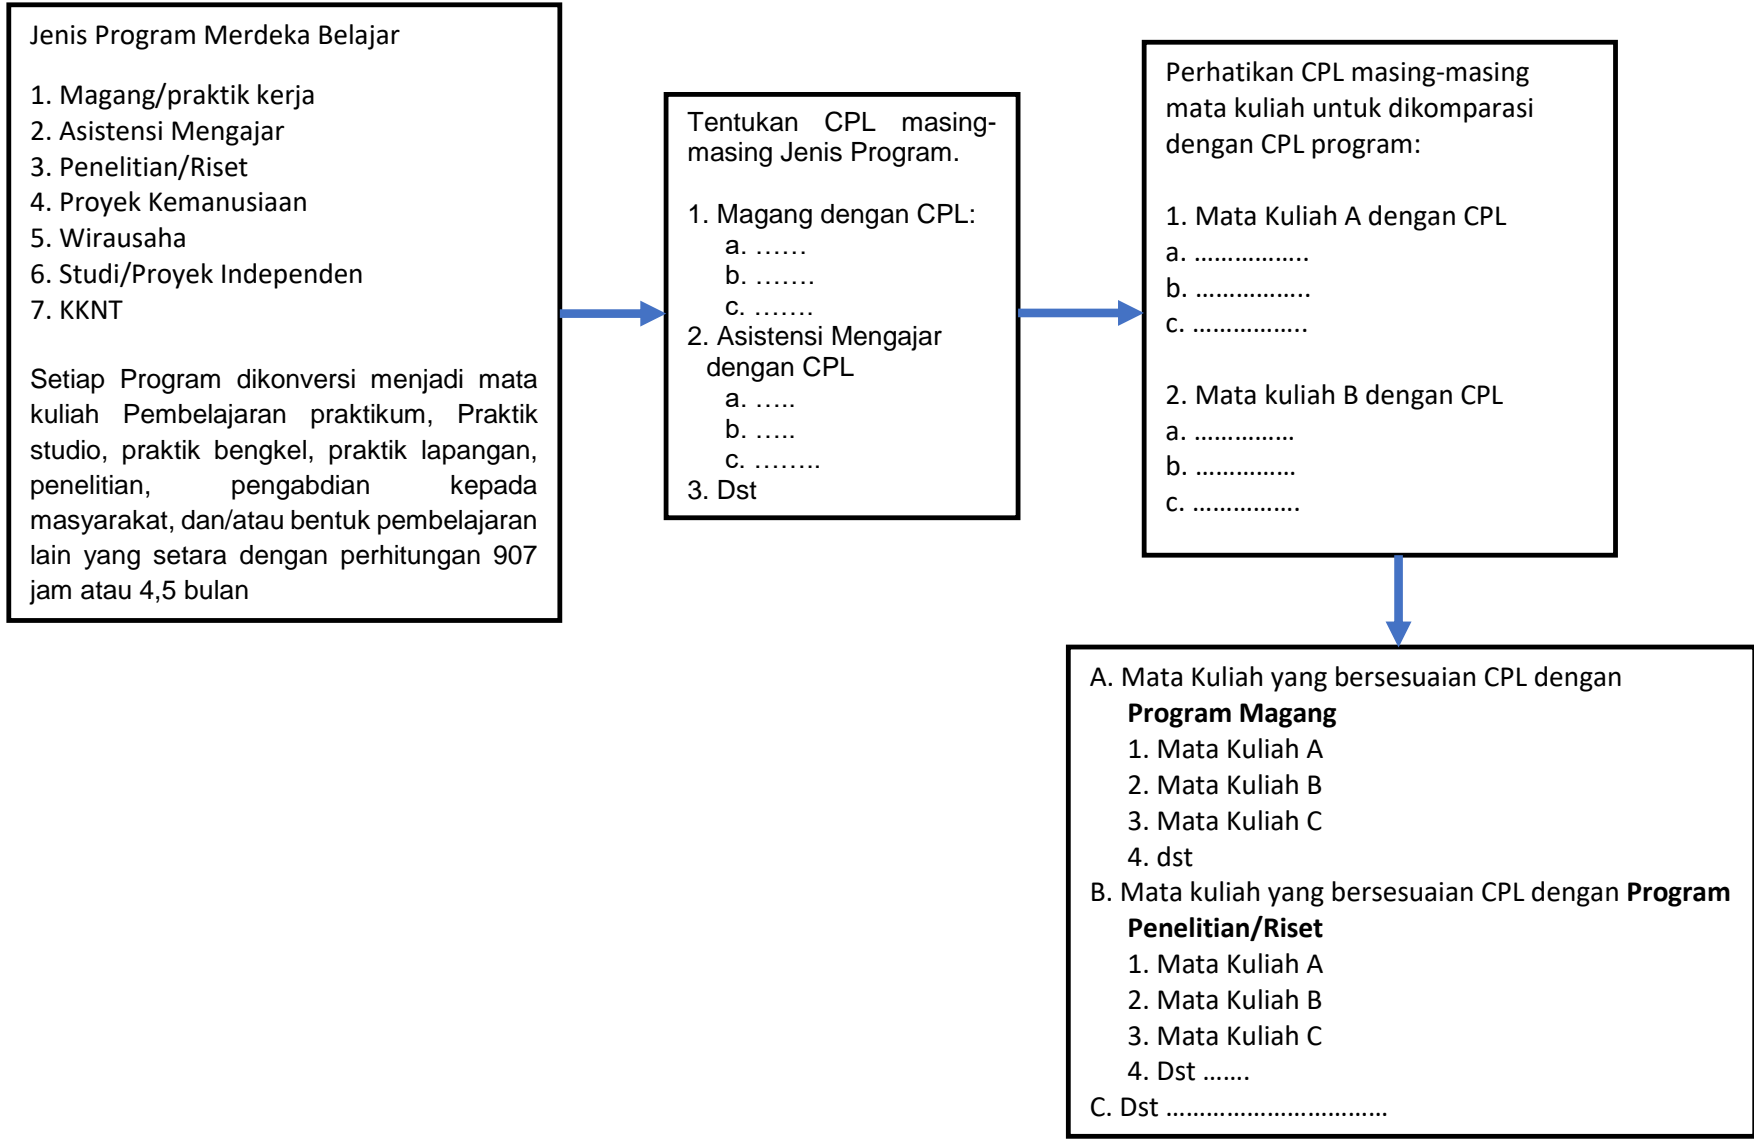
Jenis Program Merdeka Belajar

1. Magang/praktik kerja
2. Asistensi Mengajar
3. Penelitian/Riset
4. Proyek Kemanusiaan
5. Wirausaha
6. Studi/Proyek Independen
7. KKNT

Setiap Program dikonversi menjadi mata kuliah Pembelajaran praktikum, Praktik studio, praktik bengkel, praktik lapangan, penelitian, pengabdian kepada masyarakat, dan/atau bentuk pembelajaran lain yang setara dengan perhitungan 907 jam atau 4,5 bulan

Tentukan CPL masing-masing Jenis Program.

1. Magang dengan CPL:
a. ……
b. …….
c. …….
2. Asistensi Mengajar dengan CPL
a. …..
b. …..
c. ……..
3. Dst

Perhatikan CPL masing-masing mata kuliah untuk dikomparasi dengan CPL program:

1. Mata Kuliah A dengan CPL
a. …………….
b. …………….
c. …………….

2. Mata kuliah B dengan CPL
a. …………..
b. …………..
c. …………..

A. Mata Kuliah yang bersesuaian CPL dengan **Program Magang**
1. Mata Kuliah A
2. Mata Kuliah B
3. Mata Kuliah C
4. dst
B. Mata kuliah yang bersesuaian CPL dengan **Program Penelitian/Riset**
1. Mata Kuliah A
2. Mata Kuliah B
3. Mata Kuliah C
4. Dst …….
C. Dst ……………………………